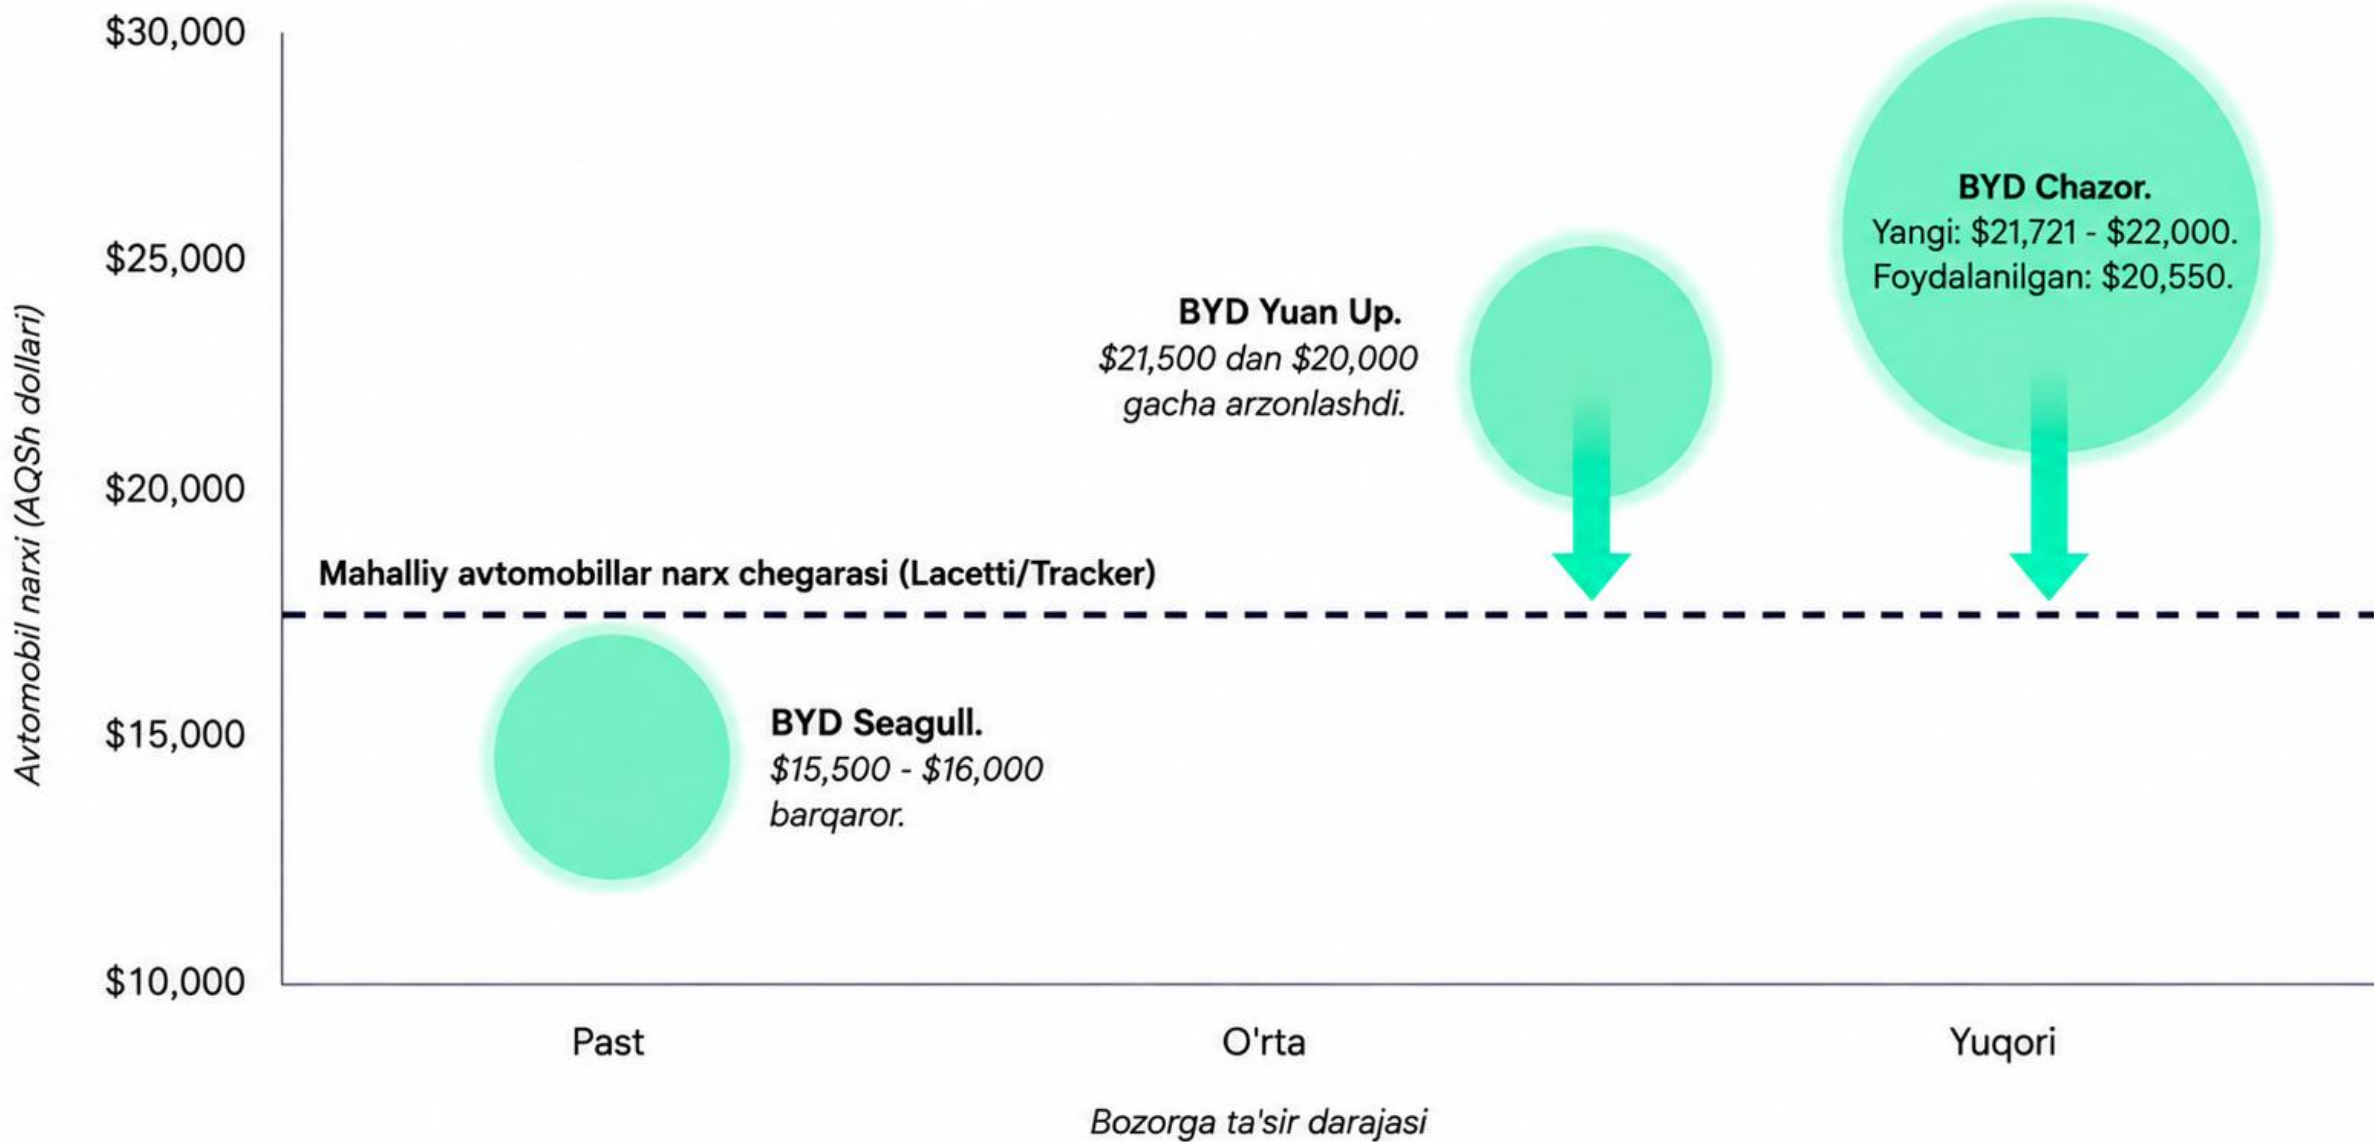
$30,000
$25,000
$20,000
$15,000
$10,000

Avtomobil narxi (AQSh dollari)

BYD Chazor.
Yangi: $21,721 - $22,000.
Foydalanilgan: $20,550.

BYD Yuan Up.
$21,500 dan $20,000 gacha arzonlashdi.

Mahalliy avtomobillar narx chegarasi (Lacetti/Tracker)

BYD Seagull.
$15,500 - $16,000 barqaror.

Past
O'rta
Yuqori

Bozorga ta'sir darajasi